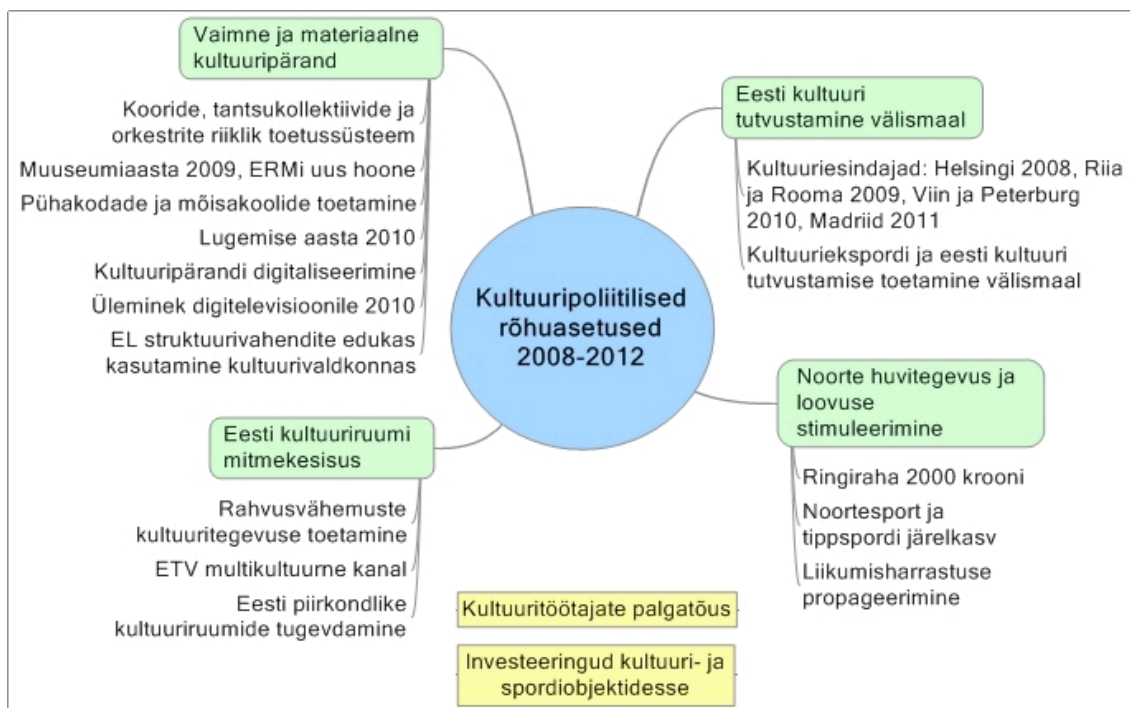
Kultuuripoliitilised rõhuasetused 2008-2012

Vaimne ja materiaalne kultuuripärand

Kooride, tantsukollektiivide ja orkestrite riiklik toetussüsteem

Muuseumiaasta 2009, ERMi uus hoone

Pühakodade ja mõisakoolide toetamine

Lugemise aasta 2010

Kultuuripärandi digitaliseerimine

Üleminek digitelevisioonile 2010

EL struktuurivahendite edukas kasutamine kultuurivaldkonnas

Eesti kultuuri tutvustamine välismaal

Kultuuriesindajad: Helsingi 2008, Riia ja Rooma 2009, Viin ja Peterburg 2010, Madriid 2011

Kultuuriekspordi ja eesti kultuuri tutvustamise toetamine välismaal

Noorte huvitegevus ja loovuse stimuleerimine

Ringiraha 2000 krooni

Noortesport ja tippspordi järelkasv

Liikumisharrastuse propageerimine

Eesti kultuuriruumi mitmekesisus

Rahvusvähemuste kultuuritegevuse toetamine

ETV multikultuurne kanal

Eesti piirkondlike kultuuriruumide tugevdamine

Kultuuritöötajate palgatõus

Investeeringud kultuuri- ja spordiobjektidesse